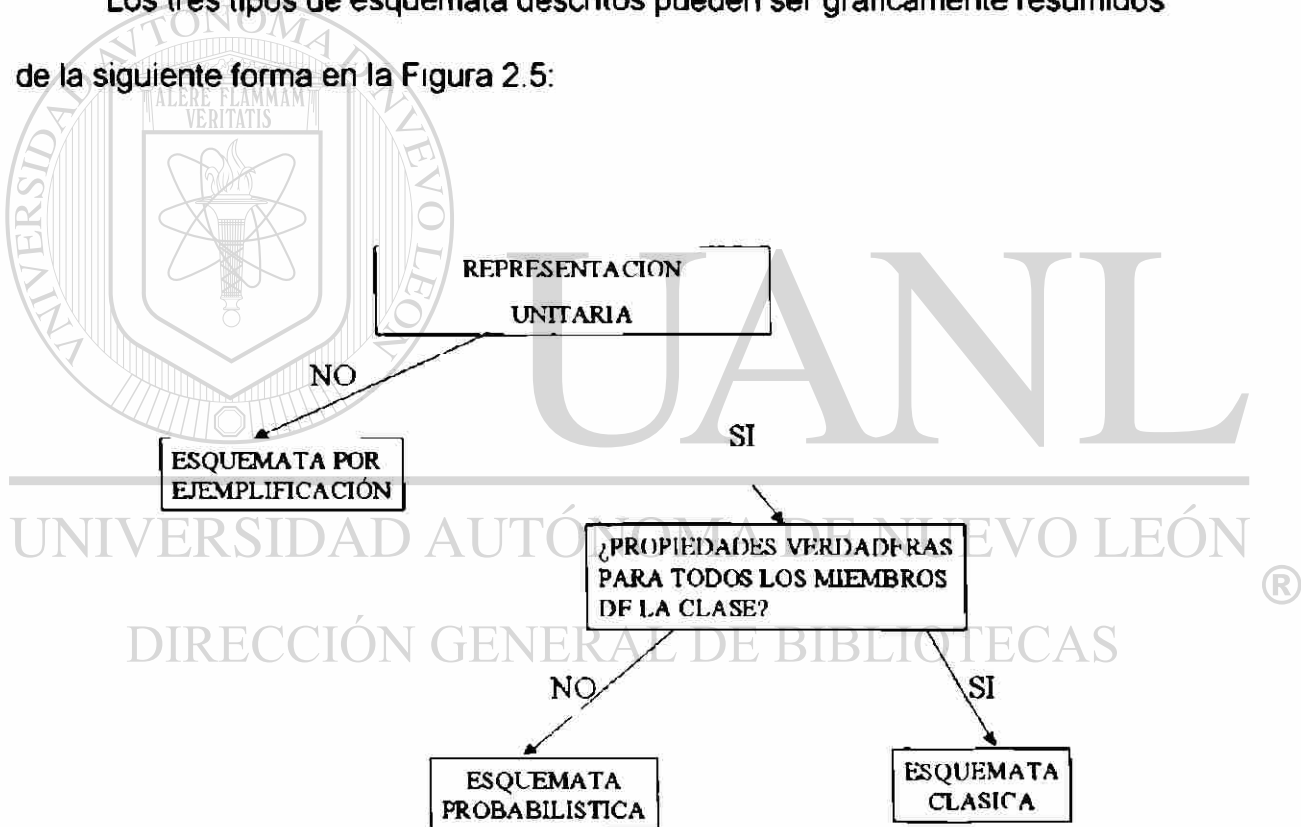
Los tres tipos de esquemata descritos pueden ser gráficamente resumidos de la siguiente forma en la Figura 2.5:

UNIVERSIDAD AUTÓNOMA DE NUEVO LEÓN
ALERE FLAMMAM VERITATIS

REPRESENTACION UNITARIA

NO

ESQUEMATA POR EJEMPLIFICACIÓN

SI

UANL

UNIVERSIDAD AUTÓNOMA DE NUEVO LEÓN
®

¿PROPIEDADES VERDADERAS PARA TODOS LOS MIEMBROS DE LA CLASE?

DIRECCIÓN GENERAL DE BIBLIOTECAS

NO

SI

ESQUEMATA PROBABILISTICA

ESQUEMATA CLASICA